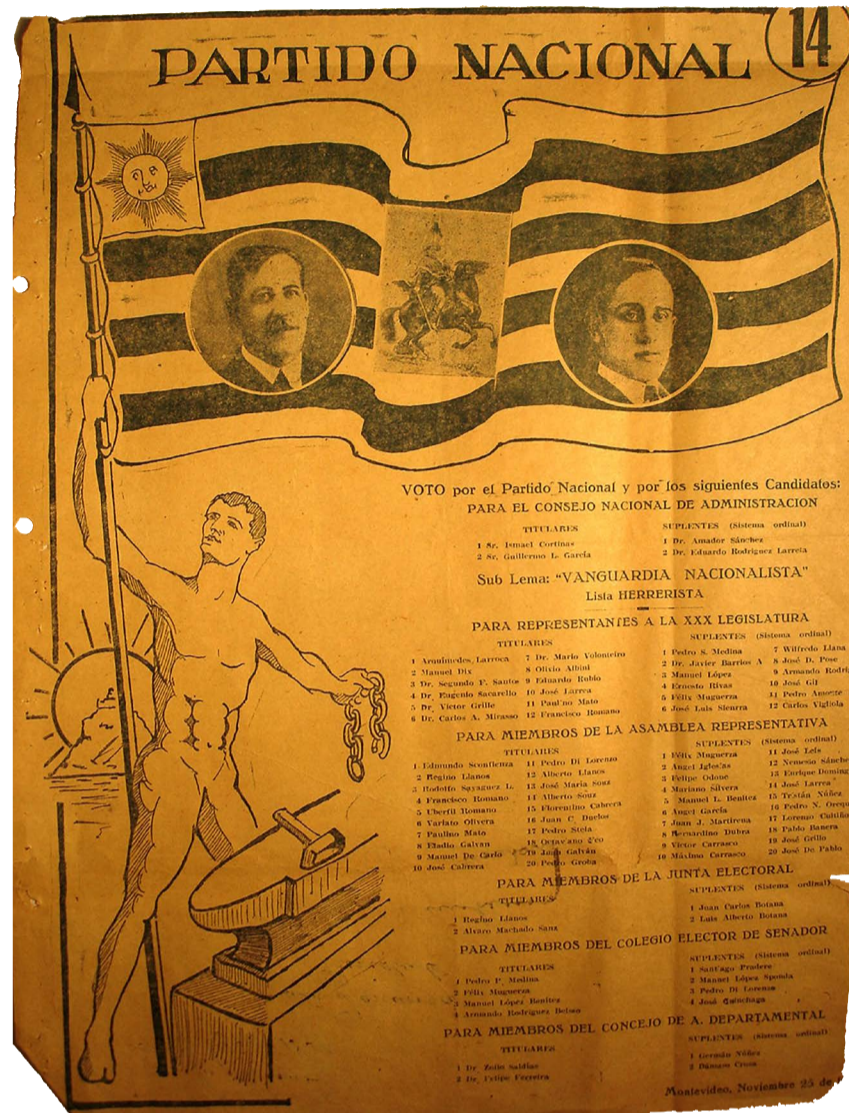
PARTIDO NACIONAL

14

VOTO por el Partido Nacional y por los siguientes Candidatos:
PARA EL CONSEJO NACIONAL DE ADMINISTRACION

TITULARES
1 Sr. Ismael Cortinas
2 Sr. Guillermo L. García

SUPLENTES (Sistema ordinal)
1 Dr. Amador Sánchez
2 Dr. Eduardo Rodríguez Larreta

Sub Lema: "VANGUARDIA NACIONALISTA"
Lista HERRERISTA

PARA REPRESENTANTES A LA XXX LEGISLATURA

TITULARES
1 Arquímedes Larroca
2 Manuel Dix
3 Dr. Segundo F. Santos
4 Dr. Eugenio Sacarello
5 Dr. Víctor Grille
6 Dr. Carlos A. Mirasso
7 Dr. Mario Volonteiro
8 Olivio Albini
9 Eduardo Rubio
10 José Larrea
11 Paul'no Mato
12 Francisco Romano

SUPLENTES (Sistema ordinal)
1 Pedro S. Medina
2 Dr. Javier Barrios A
3 Manuel López
4 Ernesto Rivas
5 Félix Magnerra
6 José Luis Sierra
7 Wilfredo Llana
8 José D. Pose
9 Armando Rodri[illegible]
10 José Gil
11 Pedro Ascente
12 Carlos Vigliola

PARA MIEMBROS DE LA ASAMBLEA REPRESENTATIVA

TITULARES
1 Edmundo Sconfienza
2 Regino Llanos
3 Rodolfo Sayaguez L.
4 Francisco Romano
5 Uberfil Romano
6 Variato Olivera
7 Paulino Mato
8 Eladio Galvan
9 Manuel De Carlo
10 José Cabrera
11 Pedro Di Lorenzo
12 Alberto Llanos
13 José María Sosa
14 Alberto Sosa
15 Florentino Cabrera
16 Juan C. Duelos
17 Pedro Stela
18 Octaviano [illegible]
19 Juan Galván
20 Pedro Groba

SUPLENTES (Sistema ordinal)
1 Félix Magnerra
2 Angel Iglesias
3 Felipe Odone
4 Mariano Silvera
5 Manuel L. Benítez
6 Angel García
7 Juan J. Martirena
8 Bernardino Dubra
9 Víctor Carrasco
10 Máximo Carrasco
11 José Leis
12 Nemesio Sánche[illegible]
13 Enrique Doming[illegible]
14 José Larrea
15 Tristán Núñez
16 Pedro N. Oreq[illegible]
17 Lorenzo Cutillo
18 Pablo Banera
19 José Grillo
20 José De Pablo

PARA MIEMBROS DE LA JUNTA ELECTORAL

TITULARES
1 Regino Llanos
2 Alvaro Machado Sans

SUPLENTES (Sistema ordinal)
1 Juan Carlos Botana
2 Luis Alberto Botana

PARA MIEMBROS DEL COLEGIO ELECTOR DE SENADOR

TITULARES
1 Pedro P. Medina
2 Félix Magnerra
3 Manuel López Benítez
4 Armando Rodríguez Belsso

SUPLENTES (Sistema ordinal)
1 Santiago Pradere
2 Manuel López Sponda
3 Pedro Di Lorenzo
4 José Gainchaga

PARA MIEMBROS DEL CONCEJO DE A. DEPARTAMENTAL

TITULARES
1 Dr. Julio Saldías
2 Dr. Felipe Ferreira

SUPLENTES (Sistema ordinal)
1 Germán Núñez
2 Dámaso Cruz

Montevideo, Noviembre 25 de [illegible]